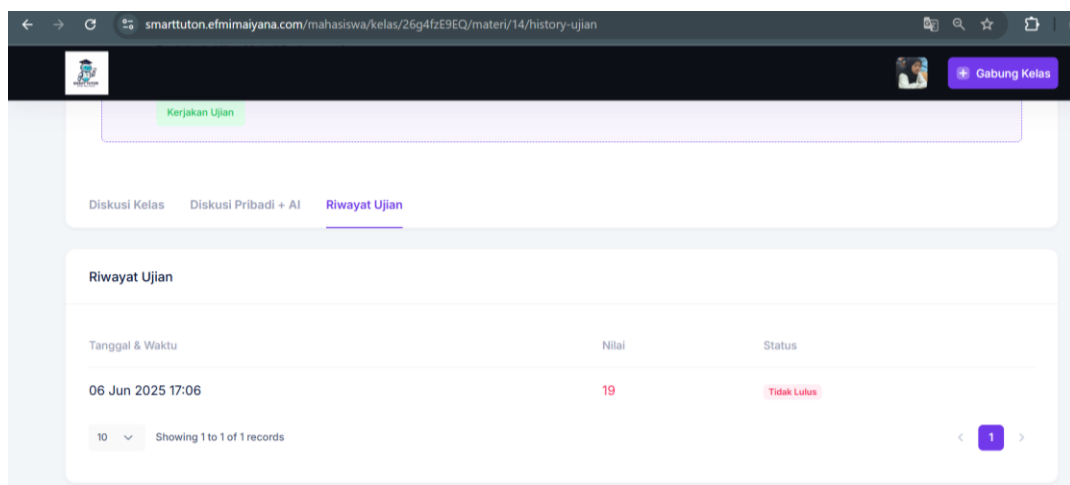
smarttuton.efmimaiyana.com/mahasiswa/kelas/26g4fzE9EQ/materi/14/history-ujian

Gabung Kelas

Kerjakan Ujian

Diskusi Kelas Diskusi Pribadi + AI Riwayat Ujian

Riwayat Ujian

| Tanggal & Waktu | Nilai | Status |
|---|---|---|
| 06 Jun 2025 17:06 | 19 | Tidak Lulus |

10 Showing 1 to 1 of 1 records

1